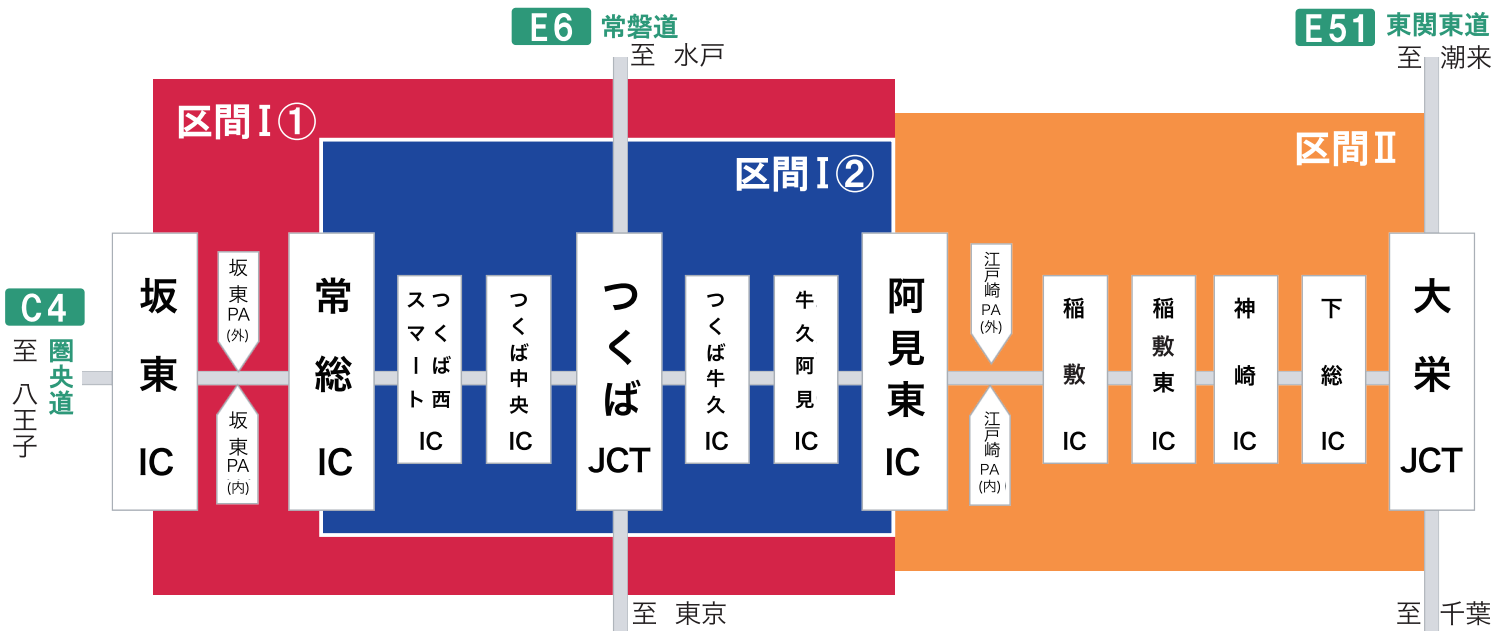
E6 常磐道
至 水戸

E51 東関東道
至 潮来

区間Ⅰ①

区間Ⅰ②

区間Ⅱ

C4
至 八王子
圏央道

坂東 IC

坂東PA(外)

坂東PA(内)

常総 IC

つくばスマート IC

つくば西スマート IC

つくば中央 IC

つくば JCT

つくば牛久 IC

牛久阿見 IC

阿見東 IC

江戸崎PA(外)

江戸崎PA(内)

稲敷 IC

稲敷東 IC

神崎 IC

下総 IC

大栄 JCT

至 東京

至 千葉